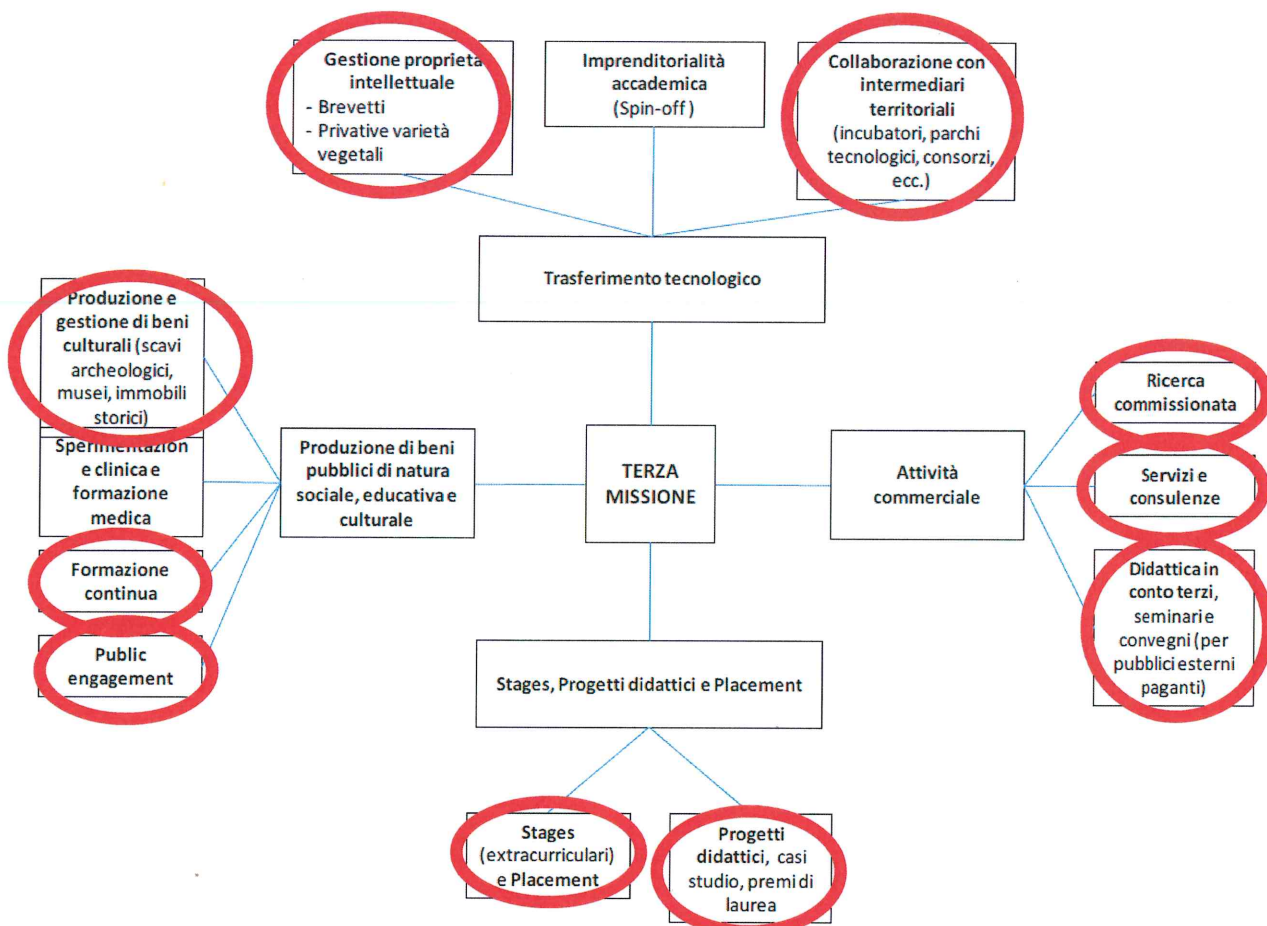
Gestione proprietà intellettuale
- Brevetti
- Privative varietà vegetali

Imprenditorialità accademica (Spin-off)

Collaborazione con intermediari territoriali (incubatori, parchi tecnologici, consorzi, ecc.)

Trasferimento tecnologico

Produzione e gestione di beni culturali (scavi archeologici, musei, immobili storici)

Sperimentazion e clinica e formazione medica

Formazione continua

Public engagement

Produzione di beni pubblici di natura sociale, educativa e culturale

TERZA MISSIONE

Attività commerciale

Ricerca commissionata

Servizi e consulenze

Didattica in conto terzi, seminari e convegni (per pubblici esterni paganti)

Stages, Progetti didattici e Placement

Stages (extracurriculari) e Placement

Progetti didattici, casi studio, premi di laurea